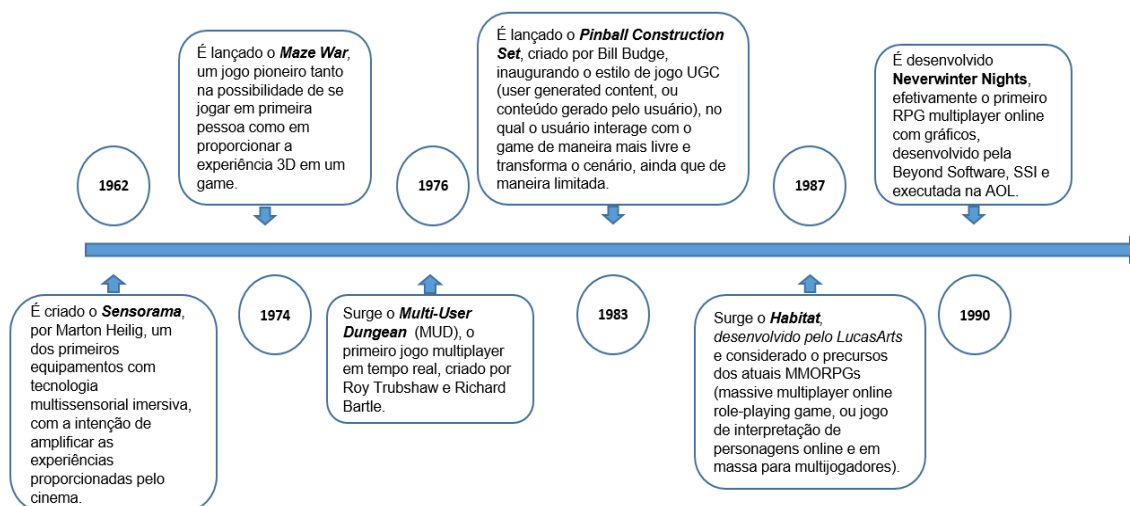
É lançado o ***Maze War***, um jogo pioneiro tanto na possibilidade de se jogar em primeira pessoa como em proporcionar a experiência 3D em um game.

É lançado o ***Pinball Construction Set***, criado por Bill Budge, inaugurando o estilo de jogo UGC (user generated content, ou conteúdo gerado pelo usuário), no qual o usuário interage com o game de maneira mais livre e transforma o cenário, ainda que de maneira limitada.

É desenvolvido **Neverwinter Nights**, efetivamente o primeiro RPG multiplayer online com gráficos, desenvolvido pela Beyond Software, SSI e executada na AOL.

1962

1976

1987

1974

1983

1990

É criado o ***Sensorama***, por Marton Heilig, um dos primeiros equipamentos com tecnologia multissensorial imersiva, com a intenção de amplificar as experiências proporcionadas pelo cinema.

Surge o ***Multi-User Dungean*** (MUD), o primeiro jogo multiplayer em tempo real, criado por Roy Trubshaw e Richard Bartle.

Surge o ***Habitat***, *desenvolvido pelo LucasArts* e considerado o precursos dos atuais MMORPGs (massive multiplayer online role-playing game, ou jogo de interpretação de personagens online e em massa para multijogadores).